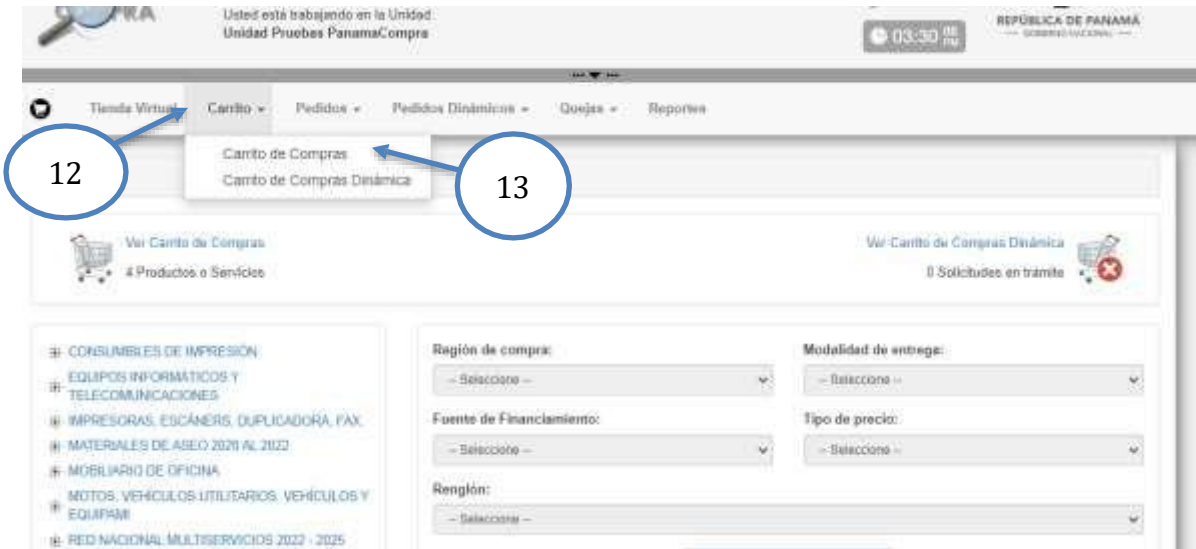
RA

Usted está trabajando en la Unidad:
Unidad Pruebas PanamaCompra

03:30

REPÚBLICA DE PANAMÁ
GOBIERNO NACIONAL

Tienda Virtual Carrito Pedidos Pedidos Dinámicos Quejas Reportes

Carrito de Compras
Carrito de Compras Dinámica

12

13

Ver Carrito de Compras
4 Productos o Servicios

Ver Carrito de Compras Dinámica
0 Solicitudes en trámite

CONSUMIBLES DE IMPRESIÓN
EQUIPOS INFORMÁTICOS Y TELECOMUNICACIONES
IMPRESORAS, ESCÁNERS, DUPLICADORA, FAX.
MATERIALES DE ASEO 2020 AL 2022
MOBILIARIO DE OFICINA
MOTOS, VEHÍCULOS UTILITARIOS, VEHÍCULOS Y EQUIPAMI
RED NACIONAL MULTISERVICIOS 2022 - 2025

Región de compra:
-- Seleccione --

Modalidad de entrega:
-- Seleccione --

Fuente de Financiamiento:
-- Seleccione --

Tipo de precio:
-- Seleccione --

Renglón:
-- Seleccione --